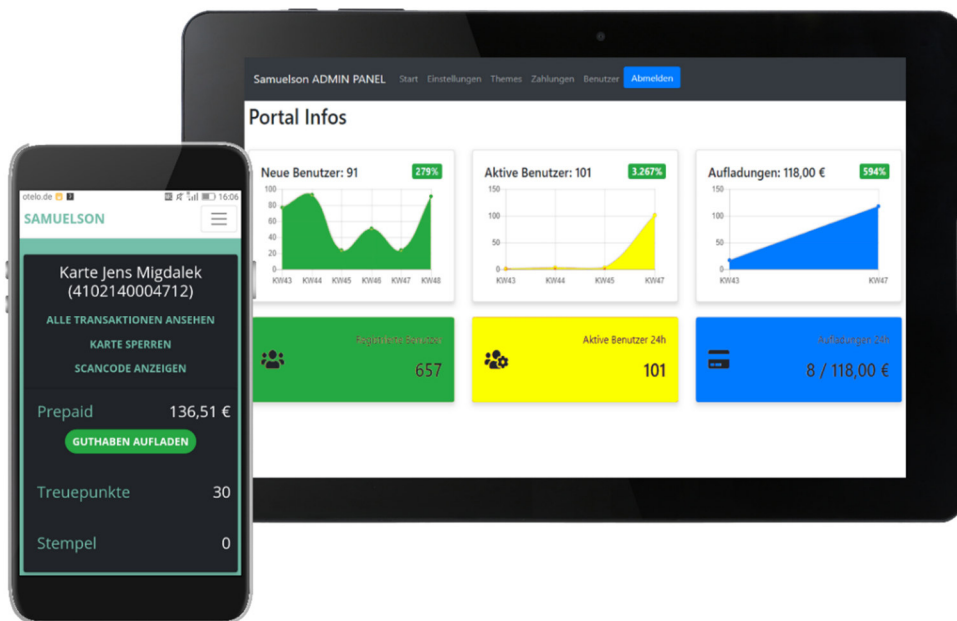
Samuelson ADMIN PANEL Start Einstellungen Themes Zahlungen Benutzer Abmelden

Portal Infos

Neue Benutzer: 91 279%

100 80 60 40 20 0

KW43 KW44 KW45 KW46 KW47 KW48

Aktive Benutzer: 101 3.267%

150 100 50 0

KW43 KW44 KW45 KW47

Aufladungen: 118,00 € 594%

150 100 50 0

KW43 KW47

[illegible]

657

Aktive Benutzer 24h

101

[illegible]

8 / 118,00 €

otelo.de 16:06

SAMUELSON

Karte Jens Migdalek (4102140004712)

ALLE TRANSAKTIONEN ANSEHEN

KARTE SPERREN

SCANCODE ANZEIGEN

Prepaid 136,51 €

GUTHABEN AUFLADEN

Treuepunkte 30

Stempel 0